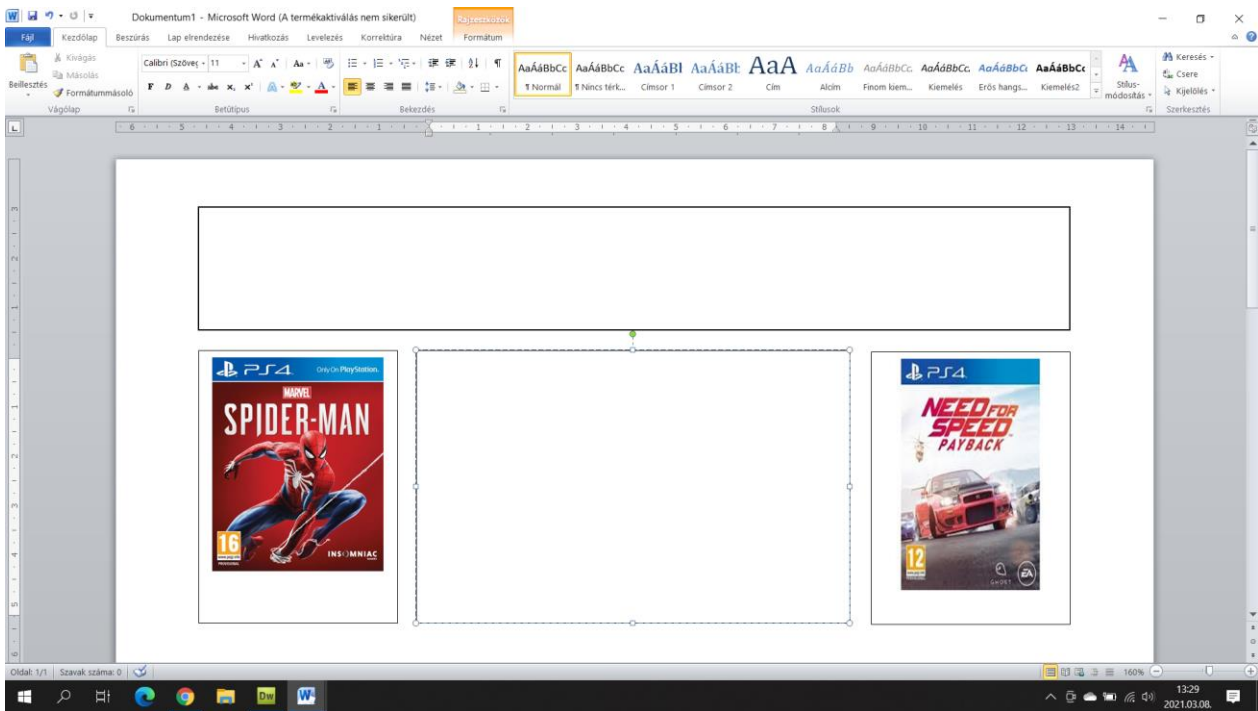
Dokumentum1 - Microsoft Word (A termékaktiválás nem sikerült)
Rajzeszközök
Fájl Kezdőlap Beszúrás Lap elrendezése Hivatkozás Levelezés Korrektúra Nézet Formátum

Kivágás
Másolás
Beillesztés
Formátummásoló
Vágólap
Calibri (Szöveg - 11
Betűtípus
Bekezdés
AaÁáBbCc ¶ Normál
AaÁáBbCc ¶ Nincs térk...
AaÁáBl Címsor 1
AaÁáBt Címsor 2
AaA Cím
AaÁáBb Alcím
AaÁáBbCc Finom kiem...
AaÁáBbCc Kiemelés
AaÁáBbCc Erős hangs...
AaÁáBbCc Kiemelés2
Stílusok
Stílus-módosítás
Keresés
Csere
Kijelölés
Szerkesztés

PS4 Only On PlayStation
MARVEL
SPIDER-MAN
16
INSOMNIAC

PS4
NEED FOR SPEED
PAYBACK
12
GHOST EA

Oldal: 1/1 Szavak száma: 0
160%
13:29
2021.03.08.